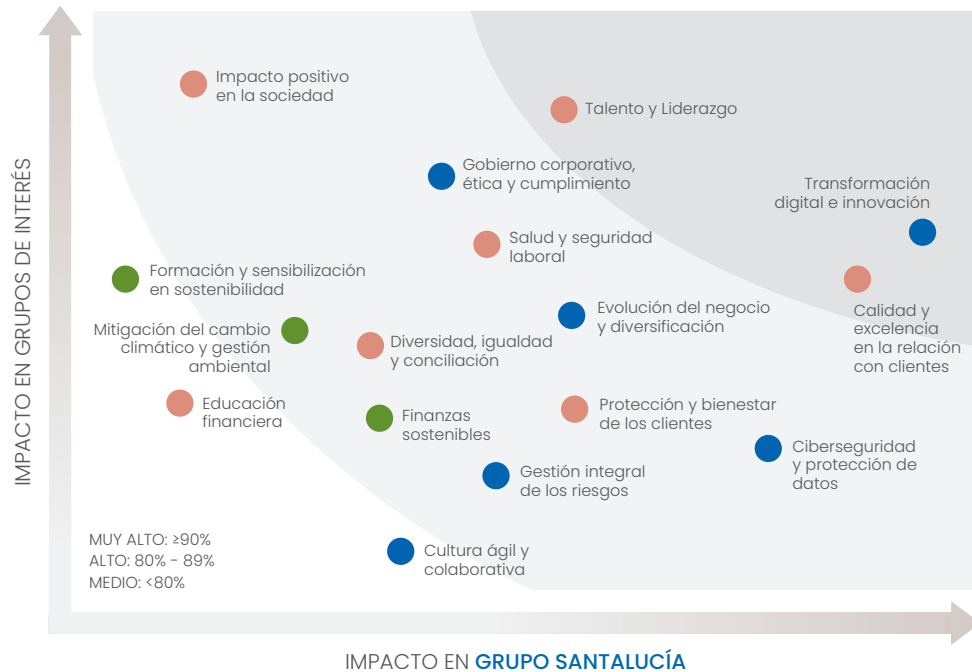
IMPACTO EN GRUPOS DE INTERÉS

Impacto positivo en la sociedad

Talento y Liderazgo

Gobierno corporativo, ética y cumplimiento

Transformación digital e innovación

Salud y seguridad laboral

Formación y sensibilización en sostenibilidad

Calidad y excelencia en la relación con clientes

Evolución del negocio y diversificación

Mitigación del cambio climático y gestión ambiental

Diversidad, igualdad y conciliación

Educación financiera

Finanzas sostenibles

Protección y bienestar de los clientes

Ciberseguridad y protección de datos

Gestión integral de los riesgos

MUY ALTO: ≥90%
ALTO: 80% - 89%
MEDIO: <80%

Cultura ágil y colaborativa

IMPACTO EN GRUPO SANTALUCÍA